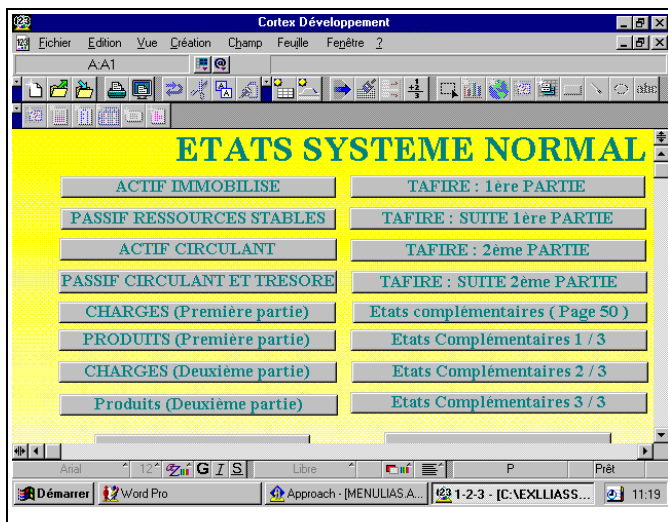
Cortex Développement

Fichier Edition Vue Création Champ Feuille Fenêtre ?

A:A1

ETATS SYSTEME NORMAL

ACTIF IMMOBILISE

TAFIRE : 1ère PARTIE

PASSIF RESSOURCES STABLES

TAFIRE : SUITE 1ère PARTIE

ACTIF CIRCULANT

TAFIRE : 2ème PARTIE

PASSIF CIRCULANT ET TRESORE

TAFIRE : SUITE 2ème PARTIE

CHARGES (Première partie)

Etats complémentaires ( Page 50 )

PRODUITS (Première partie)

Etats Complémentaires 1 / 3

CHARGES (Deuxième partie)

Etats Complémentaires 2 / 3

Produits (Deuxième partie)

Etats Complémentaires 3 / 3

Arial 12 G I S Libre P Prêt

Démarrer Word Pro Approach - [MENULIAS.A... 1-2-3 - [C:\EXLLIASS... 11:19